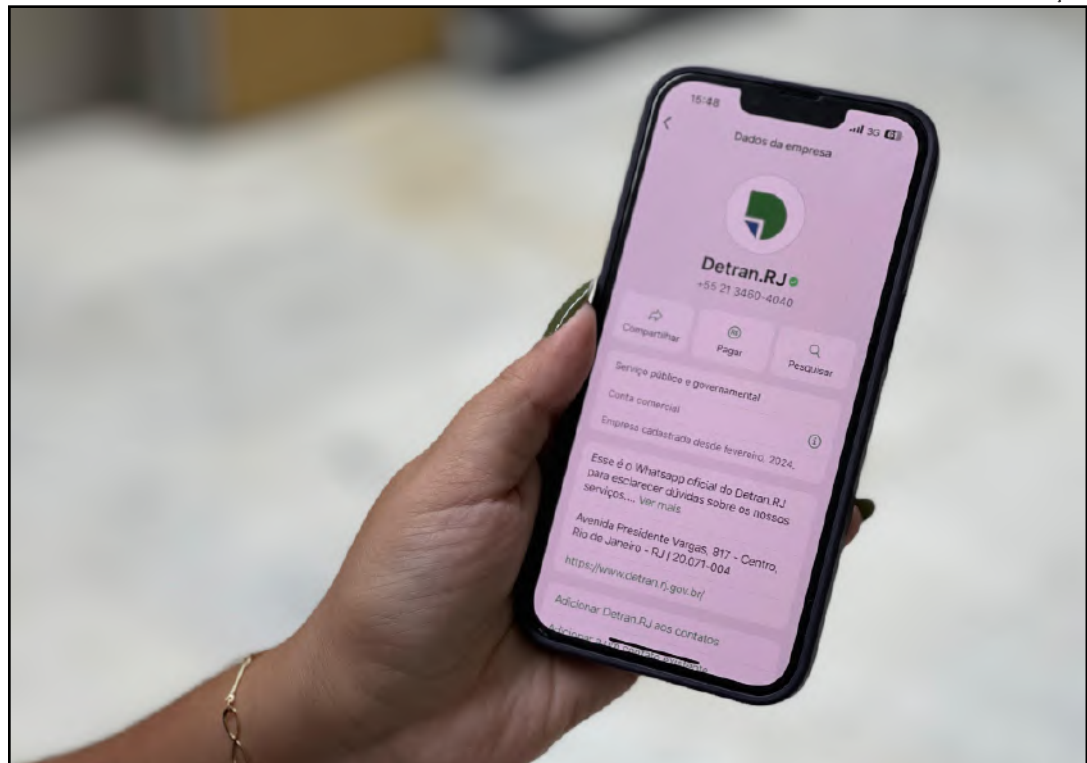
15:48
3G 61
Dados da empresa

Detran.RJ
+55 21 3460-4040

Compartilhar
Pagar
Pesquisar

Serviço público e governamental
Conta comercial
Empresa cadastrada desde fevereiro, 2024.

Esse é o Whatsapp oficial do Detran.RJ para esclarecer dúvidas sobre os nossos serviços.... Ver mais

Avenida Presidente Vargas, 817 - Centro, Rio de Janeiro - RJ | 20.071-004

https://www.detran.rj.gov.br/

Adicionar Detran.RJ aos contatos

Adicionar a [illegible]